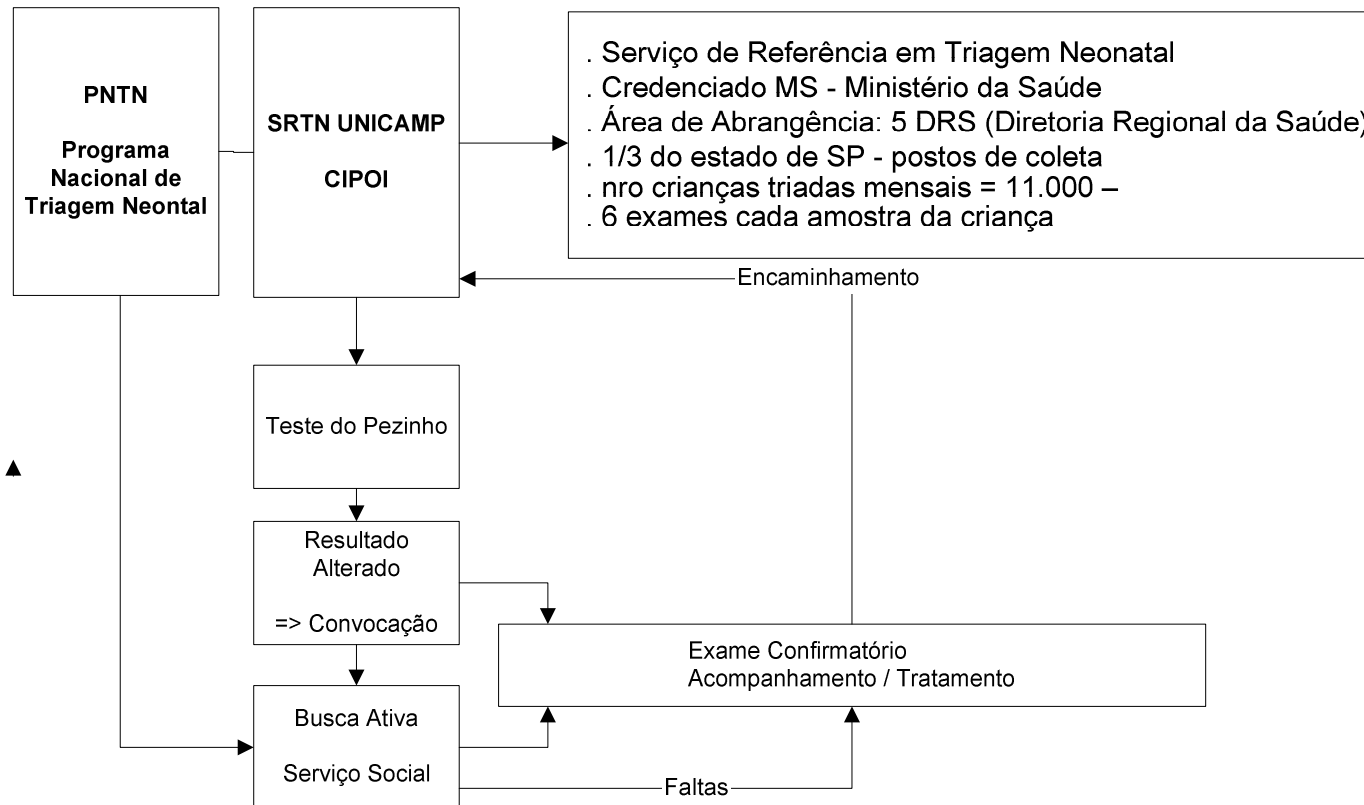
PNTN

Programa Nacional de Triagem Neontal

SRTN UNICAMP

CIPOI

. Serviço de Referência em Triagem Neonatal
. Credenciado MS - Ministério da Saúde
. Área de Abrangência: 5 DRS (Diretoria Regional da Saúde)
. 1/3 do estado de SP - postos de coleta
. nro crianças triadas mensais = 11.000 –
. 6 exames cada amostra da criança

Encaminhamento

Teste do Pezinho

Resultado Alterado

=> Convocação

Exame Confirmatório
Acompanhamento / Tratamento

Busca Ativa

Serviço Social

Faltas